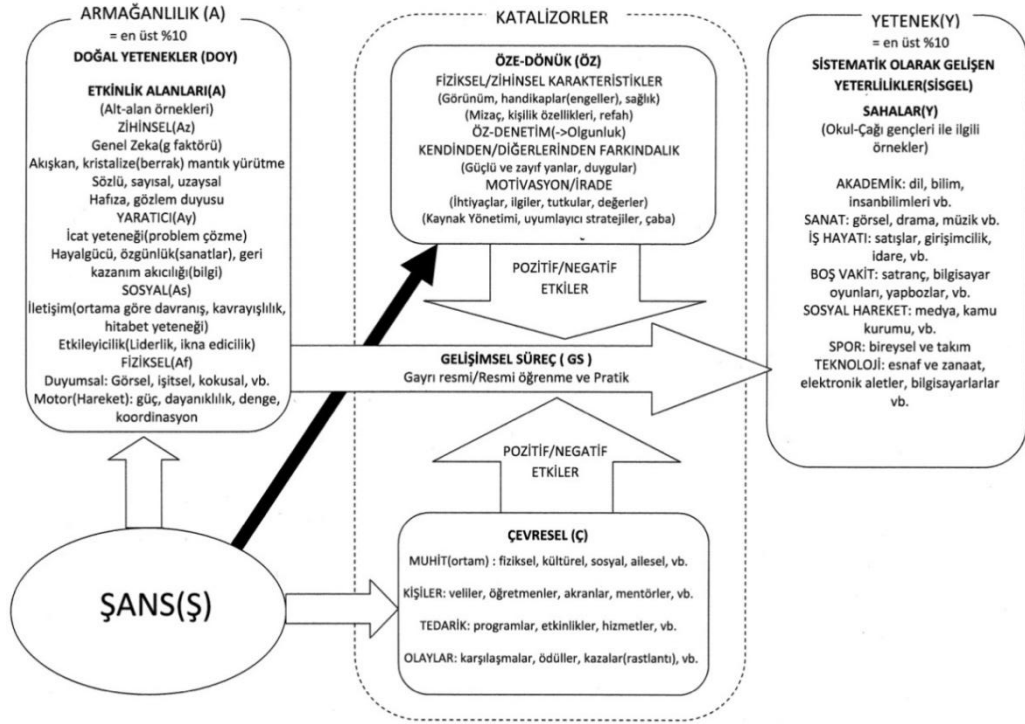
ARMAĞANLILIK (A)
= en üst %10
DOĞAL YETENEKLER (DOY)

ETKİNLİK ALANLARI(A)
(Alt-alan örnekleri)
ZİHİNSEL(Az)
Genel Zeka(g faktörü)
Akışkan, kristalize(berrak) mantık yürütme
Sözlü, sayısal, uzaysal
Hafıza, gözlem duyusu
YARATICI(Ay)
İcat yeteneği(problem çözme)
Hayalgücü, özgünlük(sanatlar), geri kazanım akıcılığı(bilgi)
SOSYAL(As)
İletişim(ortama göre davranış, kavrayışlılık, hitabet yeteneği)
Etkileyicilik(Liderlik, ikna edicilik)
FİZİKSEL(Af)
Duyumsal: Görsel, işitsel, kokusal, vb.
Motor(Hareket): güç, dayanıklılık, denge, koordinasyon

KATALİZORLER

ÖZE-DÖNÜK (ÖZ)
FİZİKSEL/ZİHİNSEL KARAKTERİSTİKLER
(Görünüm, handikaplar(engeller), sağlık)
(Mizaç, kişilik özellikleri, refah)
ÖZ-DENETİM(->Olgunluk)
KENDİNDEN/DİĞERLERİNDEN FARKINDALIK
(Güçlü ve zayıf yanlar, duygular)
MOTİVASYON/İRADE
(İhtiyaçlar, ilgiler, tutkular, değerler)
(Kaynak Yönetimi, uyumlayıcı stratejiler, çaba)

POZİTİF/NEGATİF ETKİLER

GELİŞİMSEL SÜREÇ ( GS )
Gayrı resmi/Resmi öğrenme ve Pratik

POZİTİF/NEGATİF ETKİLER

ÇEVRESEL (Ç)
MUHİT(ortam) : fiziksel, kültürel, sosyal, ailesel, vb.
KİŞİLER: veliler, öğretmenler, akranlar, mentörler, vb.
TEDARİK: programlar, etkinlikler, hizmetler, vb.
OLAYLAR: karşılaşmalar, ödüller, kazalar(rastlantı), vb.

ŞANS(Ş)

YETENEK(Y)
= en üst %10
SİSTEMATİK OLARAK GELİŞEN YETERLİLİKLER(SİSGEL)

SAHALAR(Y)
(Okul-Çağı gençleri ile ilgili örnekler)

AKADEMİK: dil, bilim, insanbilimleri vb.
SANAT: görsel, drama, müzik vb.
İŞ HAYATI: satışlar, girişimcilik, idare, vb.
BOŞ VAKİT: satranç, bilgisayar oyunları, yapbozlar, vb.
SOSYAL HAREKET: medya, kamu kurumu, vb.
SPOR: bireysel ve takım
TEKNOLOJİ: esnaf ve zanaat, elektronik aletler, bilgisayarlarlar vb.